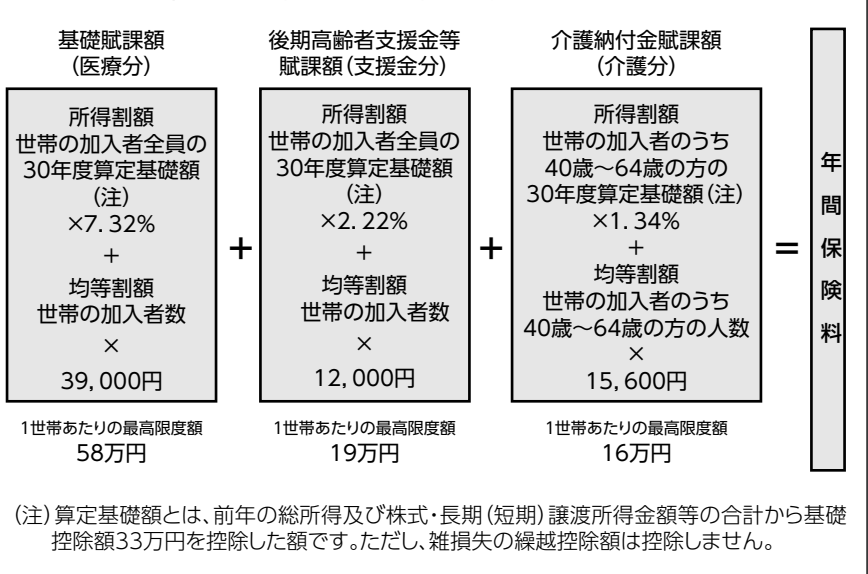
基礎賦課額
（医療分）

所得割額
世帯の加入者全員の
30年度算定基礎額
（注）
×7.32%
+
均等割額
世帯の加入者数
×
39,000円

1世帯あたりの最高限度額
58万円

+

後期高齢者支援金等
賦課額（支援金分）

所得割額
世帯の加入者全員の
30年度算定基礎額
（注）
×2.22%
+
均等割額
世帯の加入者数
×
12,000円

1世帯あたりの最高限度額
19万円

+

介護納付金賦課額
（介護分）

所得割額
世帯の加入者のうち
40歳〜64歳の方の
30年度算定基礎額（注）
×1.34%
+
均等割額
世帯の加入者のうち
40歳〜64歳の方の人数
×
15,600円

1世帯あたりの最高限度額
16万円

=

年間保険料

（注）算定基礎額とは、前年の総所得及び株式・長期（短期）譲渡所得金額等の合計から基礎控除額33万円を控除した額です。ただし、雑損失の繰越控除額は控除しません。